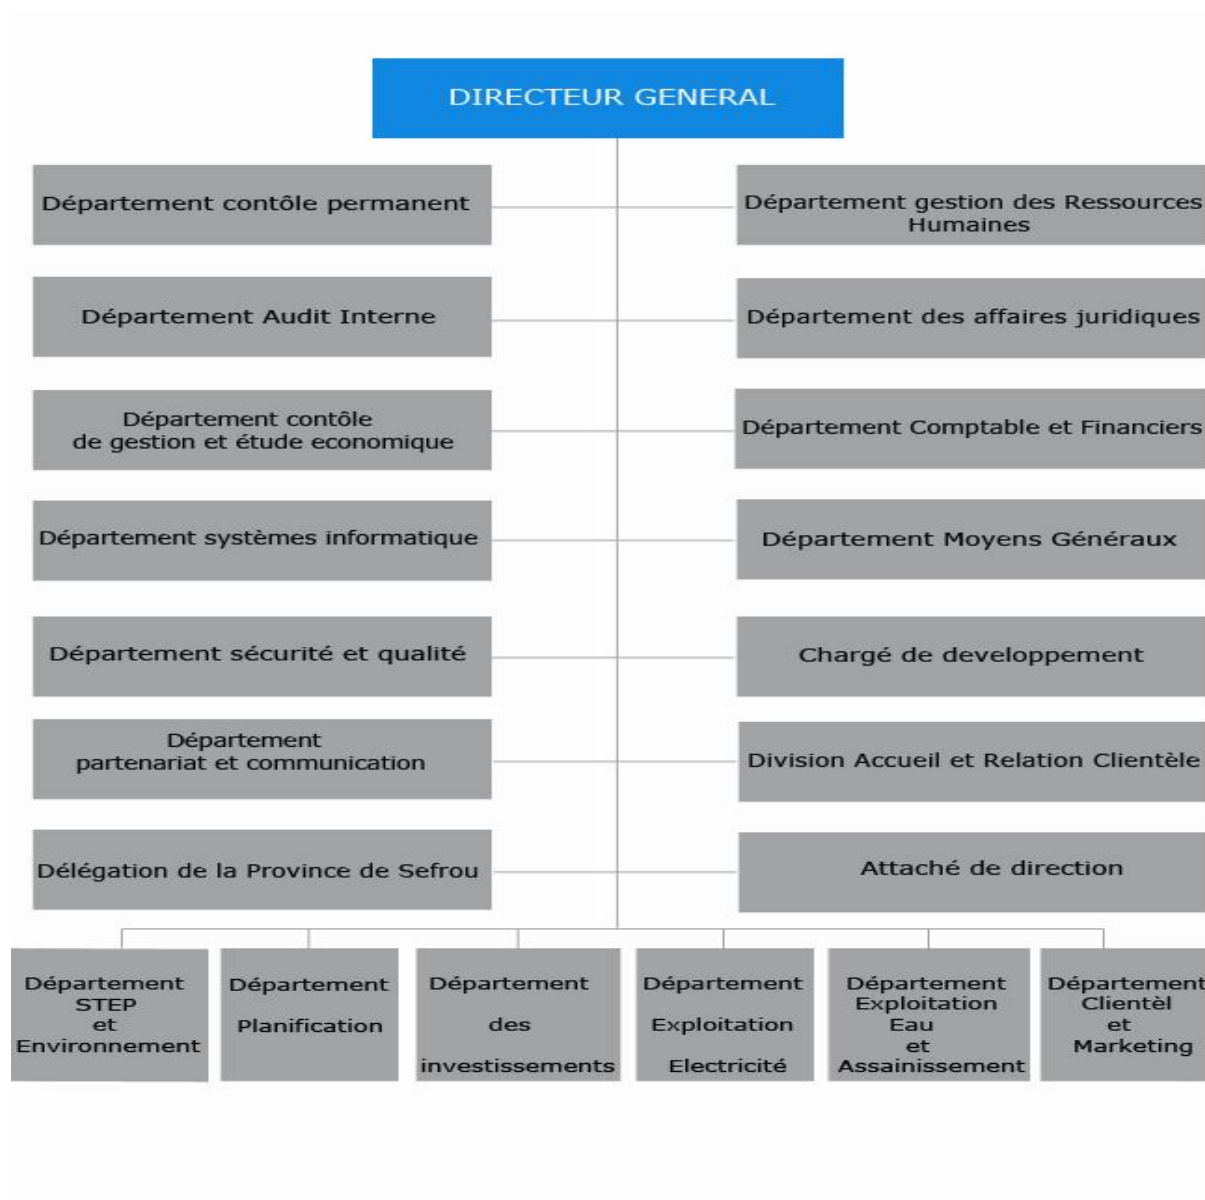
DIRECTEUR GENERAL

Département contôle permanent

Département gestion des Ressources Humaines

Département Audit Interne

Département des affaires juridiques

Département contôle de gestion et étude economique

Département Comptable et Financiers

Département systèmes informatique

Département Moyens Généraux

Département sécurité et qualité

Chargé de developpement

Département partenariat et communication

Division Accueil et Relation Clientèle

Délégation de la Province de Sefrou

Attaché de direction

Département STEP et Environnement

Département Planification

Département des investissements

Département Exploitation Electricité

Département Exploitation Eau et Assainissement

Département Clientèl et Marketing